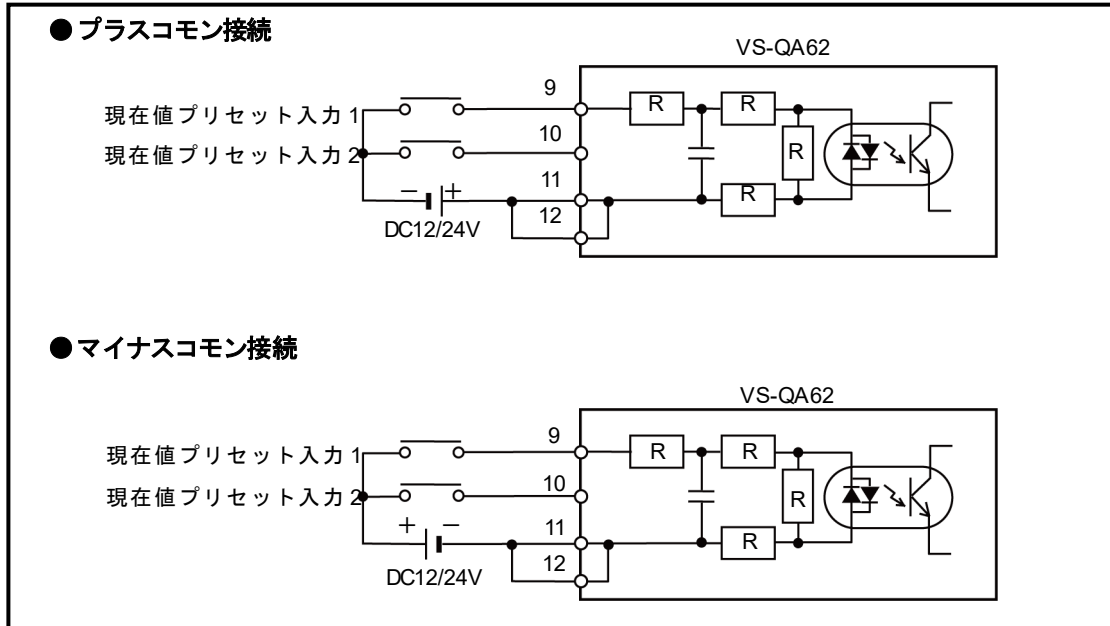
● プラスコモン接続

VS-QA62

9
10
11
12

現在値プリセット入力 1
現在値プリセット入力 2

− +

DC12/24V

R R R R

● マイナスコモン接続

VS-QA62

9
10
11
12

現在値プリセット入力 1
現在値プリセット入力 2

+ −

DC12/24V

R R R R